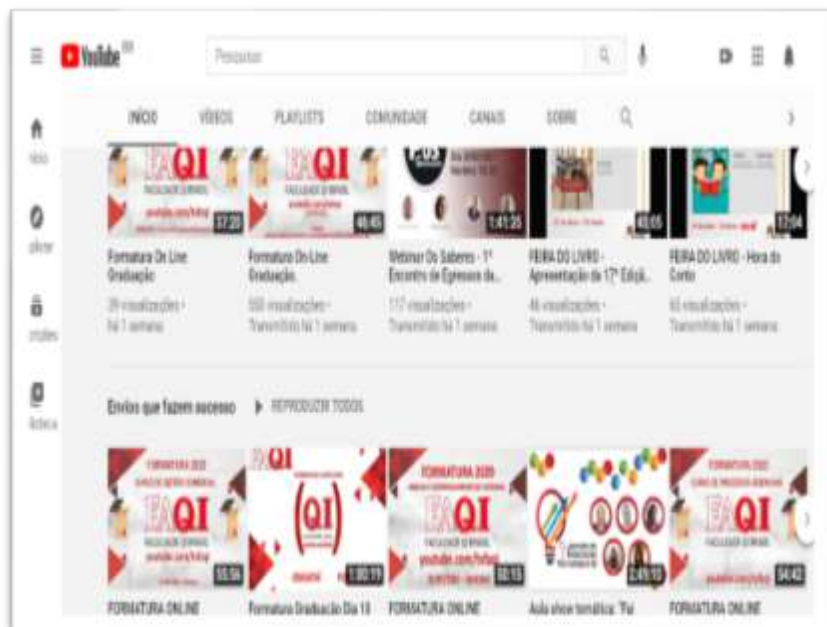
YouTube BR

Pesquisar

Início

Explorar

Inscrições

Biblioteca

INÍCIO VÍDEOS PLAYLISTS COMUNIDADE CANAIS SOBRE

FAQI
FACULDADE QI BRASIL
youtube.com/fqi
17:20
Formatura On Line Graduação
39 visualizações • há 1 semana

FAQI
FACULDADE QI BRASIL
youtube.com/fqi
46:45
Formatura On Line Graduação
500 visualizações • Transmitido há 1 semana

1:41:35
Webinar Os Saberes - 1º Encontro de Egressos da...
117 visualizações • Transmitido há 1 semana

43:05
FEIRA DO LIVRO - Apresentação da 17ª Ediçã...
46 visualizações • Transmitido há 1 semana

17:04
FEIRA DO LIVRO - Hora do Conto
65 visualizações • Transmitido há 1 semana

Envios que fazem sucesso REPRODUZIR TODOS

FORMATURA 2020
FAQI
FACULDADE QI BRASIL
55:56
FORMATURA ONLINE

QI
1:30:19
Formatura Graduação Dia 10

FORMATURA 2020
FAQI
youtube.com/fqi
59:13
FORMATURA ONLINE

2:49:13
Aula show temática: "Fui

FORMATURA 2020
FAQI
FACULDADE QI BRASIL
54:42
FORMATURA ONLINE